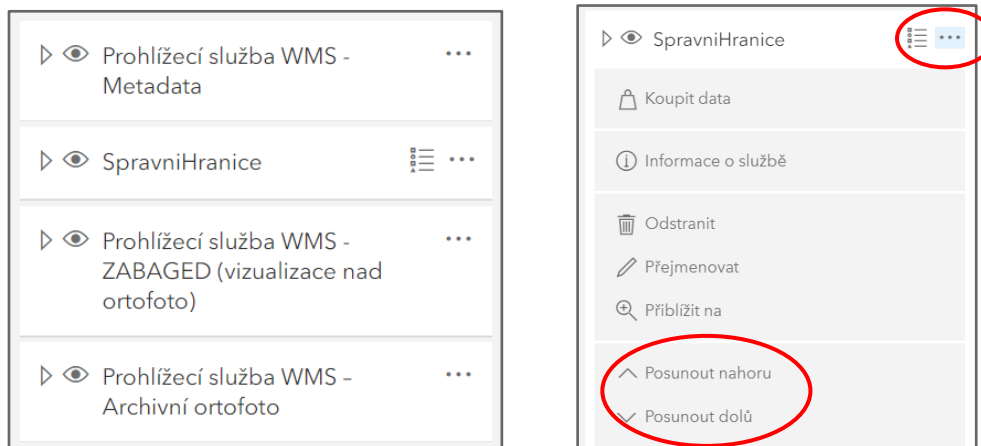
Prohlížecí služba WMS - Metadata

SpravniHranice

Prohlížecí služba WMS - ZABAGED (vizualizace nad ortofoto)

Prohlížecí služba WMS - Archivní ortofoto

SpravniHranice

Koupit data

Informace o službě

Odstranit

Přejmenovat

Přiblížit na

Posunout nahoru

Posunout dolů